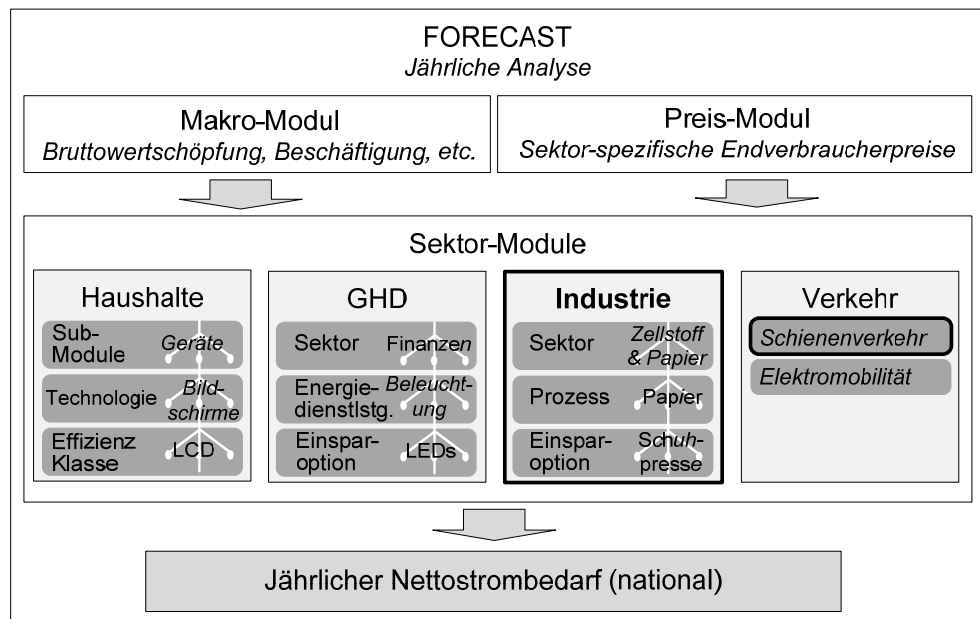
FORECAST
*Jährliche Analyse*

Makro-Modul
*Bruttowertschöpfung, Beschäftigung, etc.*

Preis-Modul
*Sektor-spezifische Endverbraucherpreise*

Sektor-Module

Haushalte
Sub-Module *Geräte*
Technologie *Bildschirme*
Effizienz Klasse LCD

GHD
Sektor Finanzen
Energiedienstlstg. *Beleuchtung*
Einsparoption LEDs

**Industrie**
Sektor *Zellstoff & Papier*
Prozess Papier
Einsparoption *Schuhpresse*

Verkehr
*Schienenverkehr*
*Elektromobilität*

Jährlicher Nettostrombedarf (national)